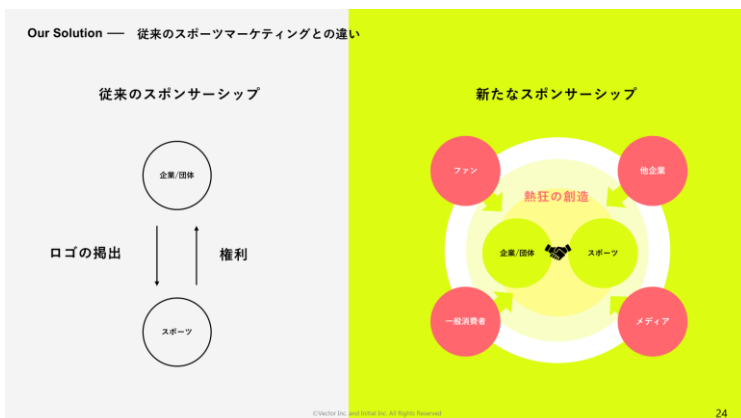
Our Solution ── 従来のスポーツマーケティングとの違い

従来のスポンサーシップ

企業/団体

ロゴの掲出

権利

スポーツ

新たなスポンサーシップ

ファン

他企業

熱狂の創造

企業/団体

スポーツ

一般消費者

メディア

©Vector Inc. and Initial Inc. All Rights Reserved

24